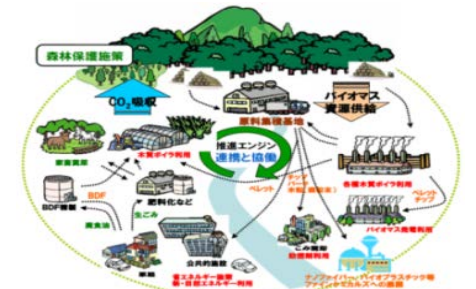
森林保護施策

$CO_2$吸収

バイオマス資源供給

原料集積基地

推進エンジン
連携と協働

家畜糞尿

木質ボイラ利用

肥料化など

BDF

BDF精製

廃食油

生ごみ

ペレット

チップ

各種木質ボイラ利用

ペレットチップ

バイオマス発電利用

ごみ焼却熱回収

公共的施設

家庭

省エネルギー施策
新・省エネルギー利用

ナノファイバー・バイオプラスチック等
ファインケミカルズへの展開